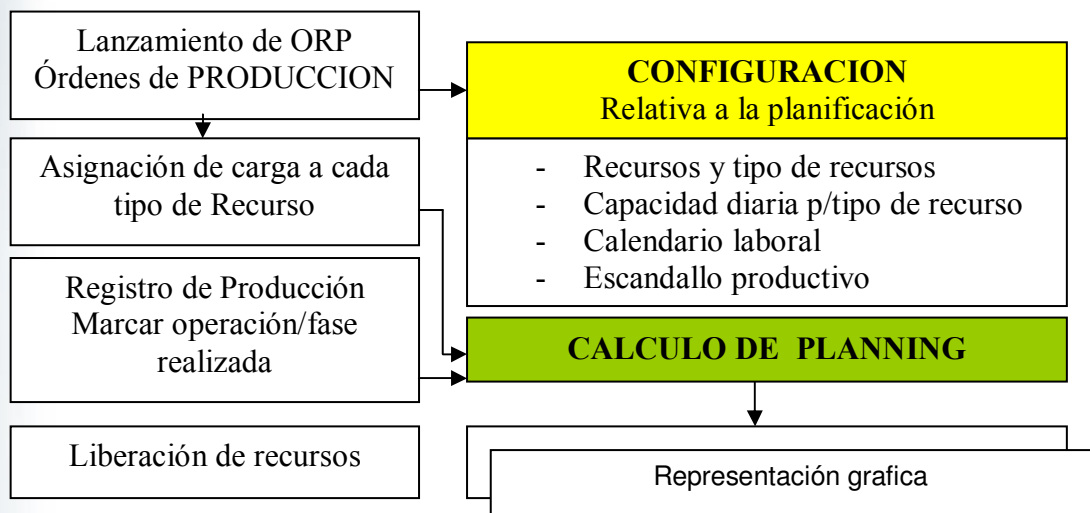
Lanzamiento de ORP
Órdenes de PRODUCCION

Asignación de carga a cada tipo de Recurso

Registro de Producción
Marcar operación/fase realizada

Liberación de recursos

**CONFIGURACION**
Relativa a la planificación

- Recursos y tipo de recursos
- Capacidad diaria p/tipo de recurso
- Calendario laboral
- Escandallo productivo

**CALCULO DE PLANNING**

Representación grafica